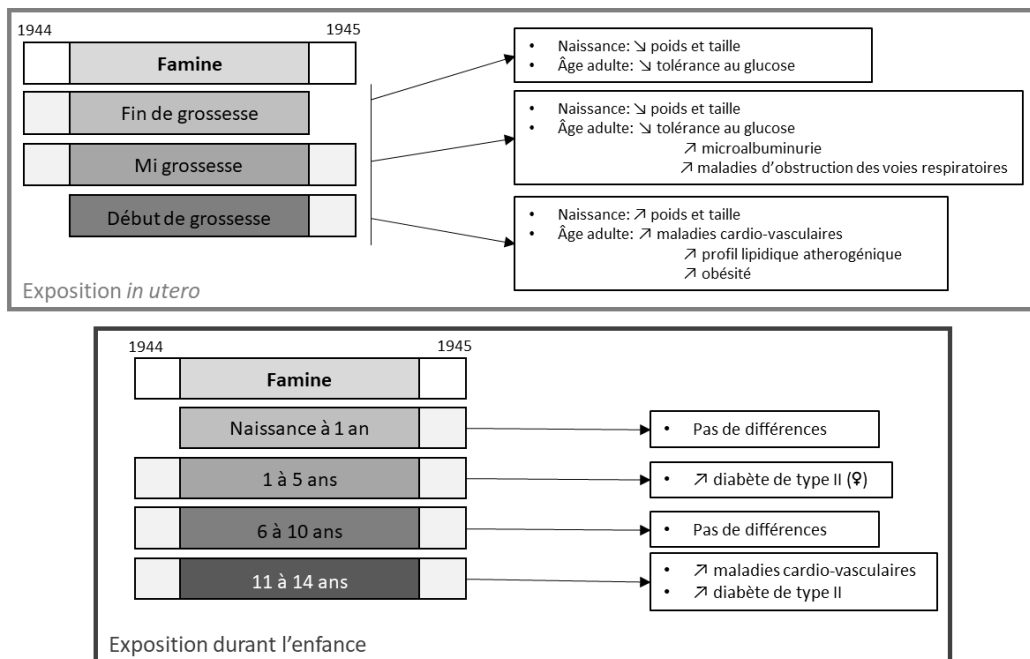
1944
1945
Famine
Fin de grossesse
Mi grossesse
Début de grossesse
Exposition *in utero*

- Naissance: ↘ poids et taille
- Âge adulte: ↘ tolérance au glucose

- Naissance: ↘ poids et taille
- Âge adulte: ↘ tolérance au glucose
↗ microalbuminurie
↗ maladies d'obstruction des voies respiratoires

- Naissance: ↗ poids et taille
- Âge adulte: ↗ maladies cardio-vasculaires
↗ profil lipidique atherogénique
↗ obésité

1944
1945
Famine
Naissance à 1 an
1 à 5 ans
6 à 10 ans
11 à 14 ans
Exposition durant l'enfance

- Pas de différences
- ↗ diabète de type II (♀)
- Pas de différences
- ↗ maladies cardio-vasculaires
- ↗ diabète de type II